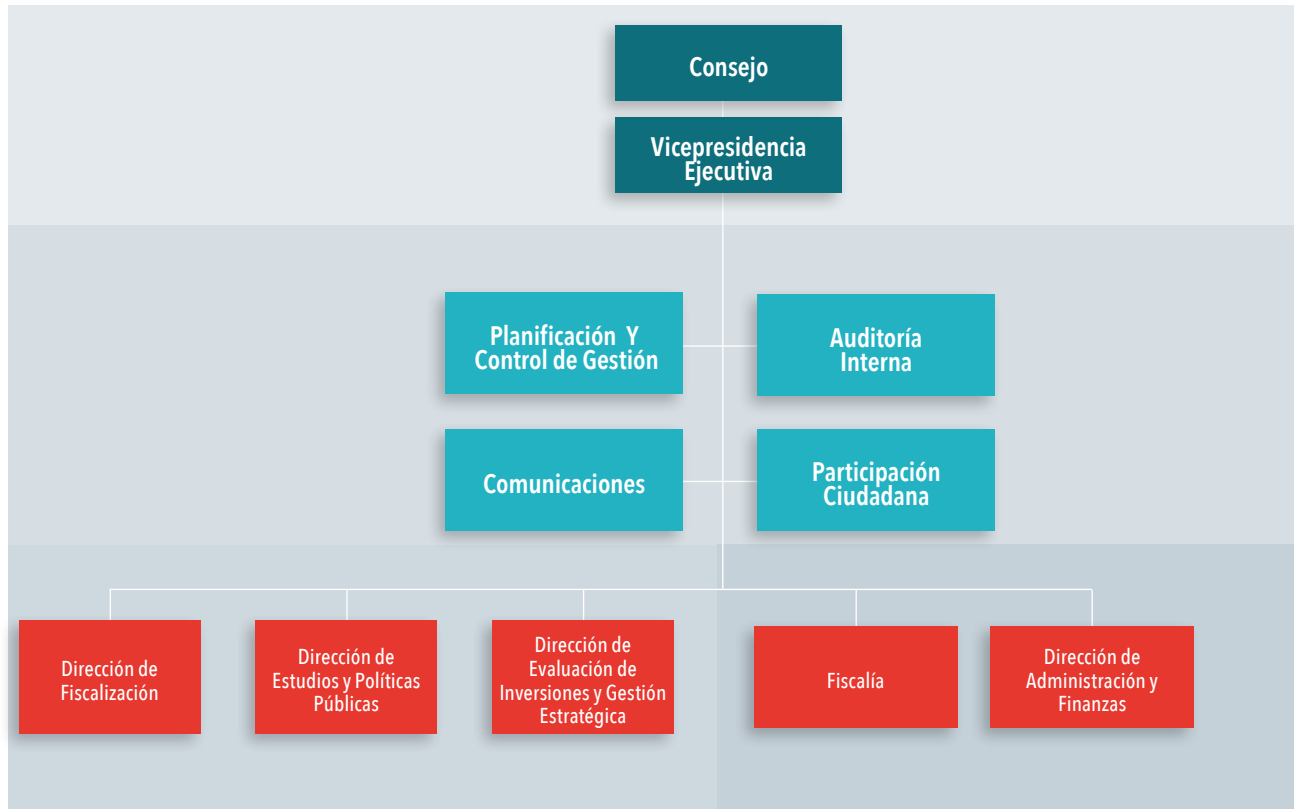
Consejo

Vicepresidencia Ejecutiva

Planificación Y Control de Gestión

Auditoría Interna

Comunicaciones

Participación Ciudadana

Dirección de Fiscalización

Dirección de Estudios y Políticas Públicas

Dirección de Evaluación de Inversiones y Gestión Estratégica

Fiscalía

Dirección de Administración y Finanzas